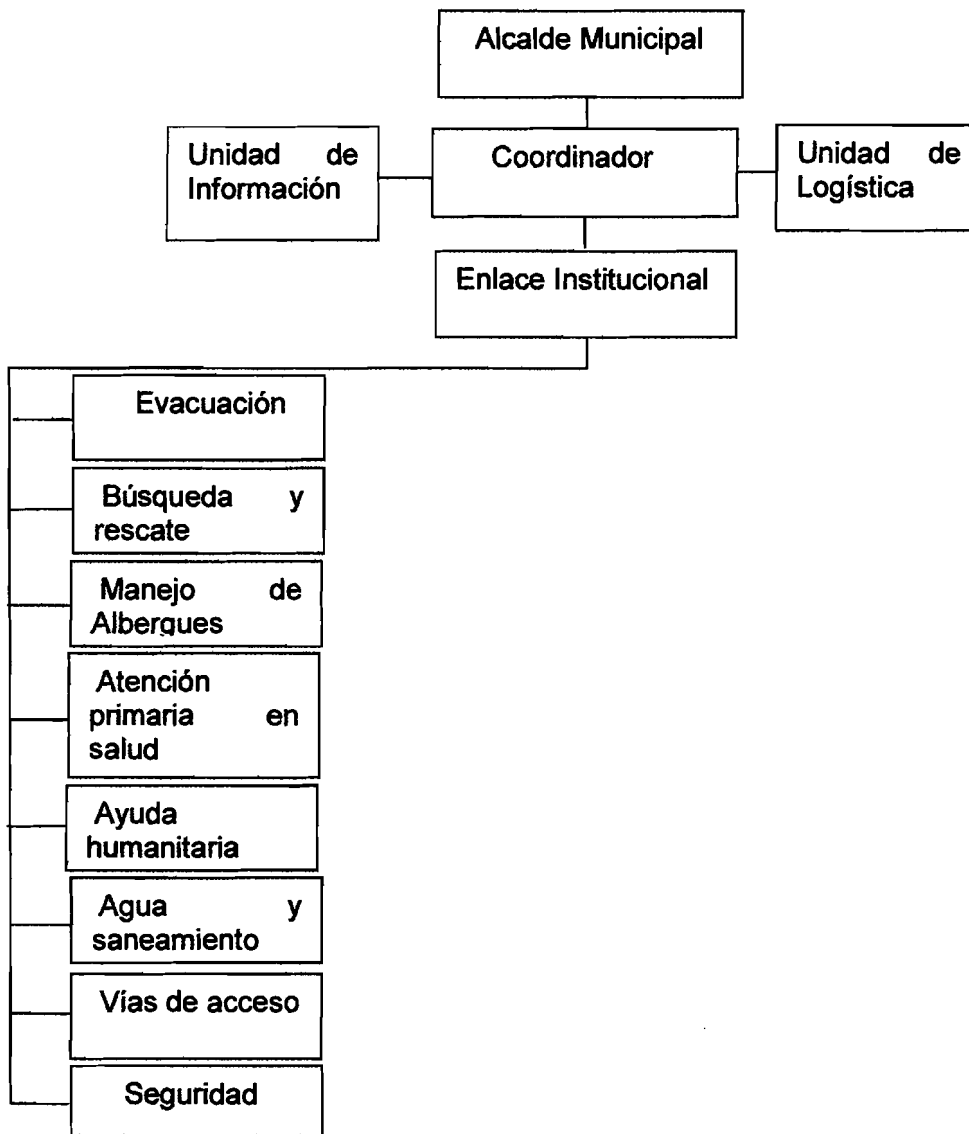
Alcalde Municipal

Unidad de Información

Coordinador

Unidad de Logística

Enlace Institucional

Evacuación

Búsqueda y rescate

Manejo de Albergues

Atención primaria en salud

Ayuda humanitaria

Agua y saneamiento

Vías de acceso

Seguridad